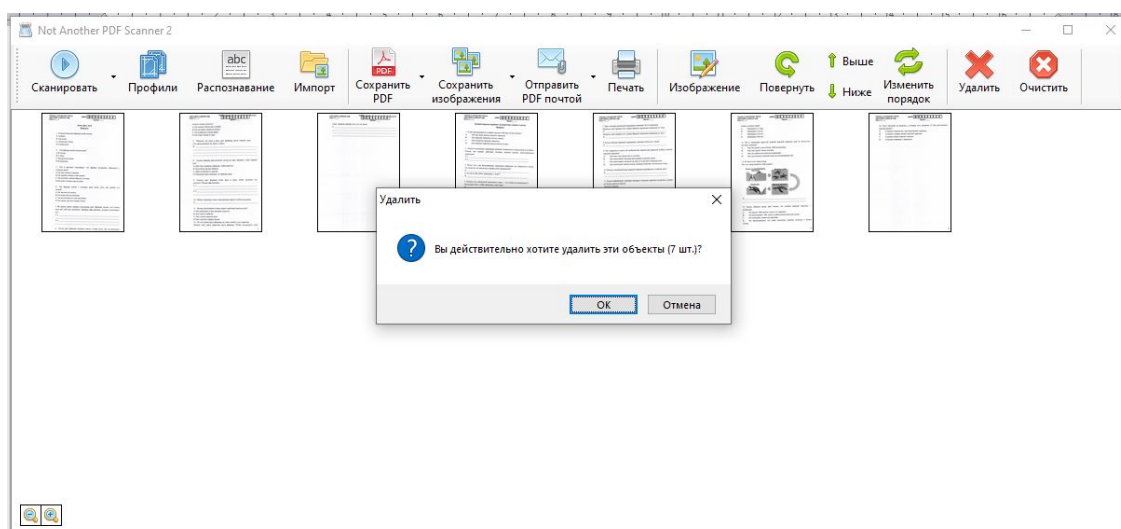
Not Another PDF Scanner 2

Сканировать
Профили
abc
Распознавание
Импорт
PDF
Сохранить PDF
Сохранить изображения
Отправить PDF почтой
Печать
Изображение
Повернуть
Выше
Ниже
Изменить порядок
Удалить
Очистить

Удалить

Вы действительно хотите удалить эти объекты (7 шт.)?

OK
Отмена